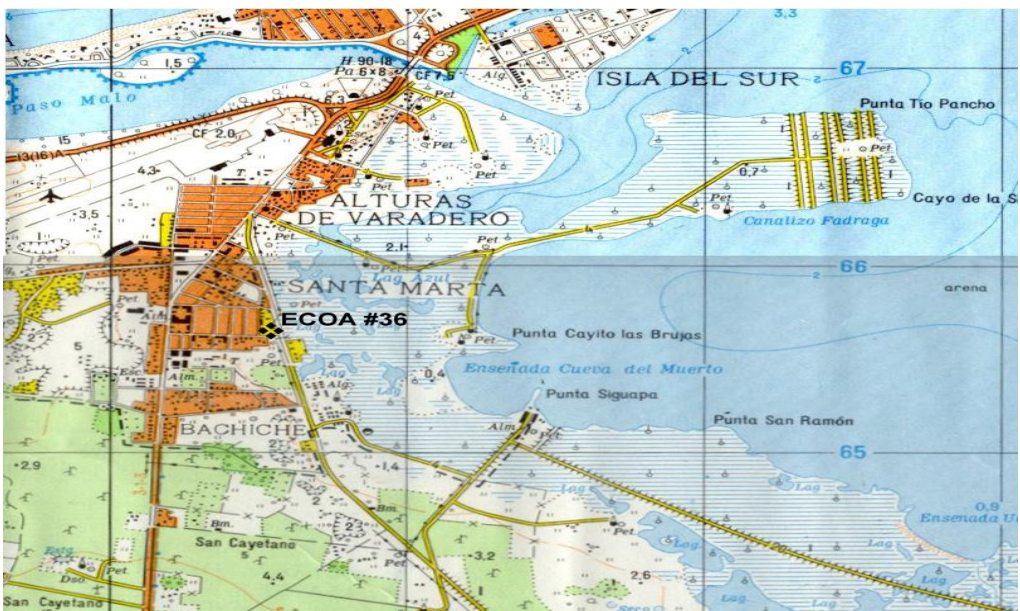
3,3
1,5
Paso Malo
H 90-18
Pa 6×8
CF 7,5
Alg.
ISLA DEL SUR
67
Punta Tio Pancho
15
CF 2,0
13(16)A
Pet
Pet
Pet
4,3
3,5
ALTURAS
DE VARADERO
0,7
Pet
Cayo de la S
Canalizo Fadraga
2,1
Pet
Lag Azul
66
SANTA MARTA
arena
Pet
Alm.
ECOA #36
Punta Cayito las Brujas
Pet
5
Esc.
Alm.
Lag
Alg.
0,4
Ensenada Cueva del Muerto
Punta Siguapa
Punta San Ramón
Alm.
Pet
BACHICHE
65
2,9
1,4
Lag
0,9
Ensenada U
Bm.
Bm.
San Cayetano
2
3,2
Pet.
4,4
2,6
Lag
Lag
Dso
Pet
San Cayetano
Lag